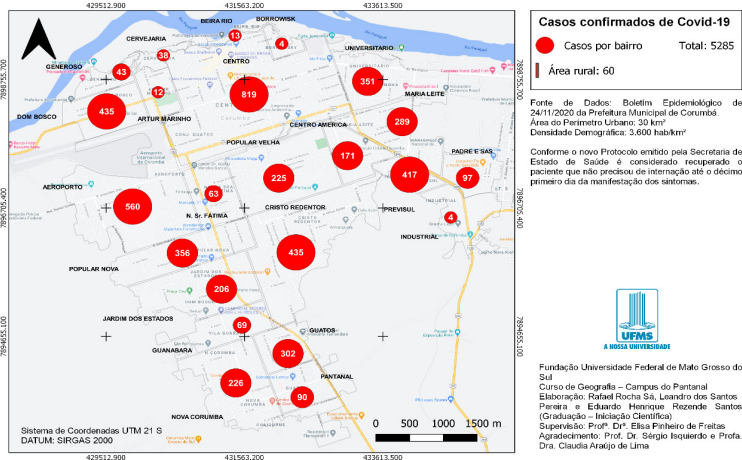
429512.900
431563.200
433613.500

Casos confirmados de Covid-19

Casos por bairro Total: 5285

Área rural: 60

Fonte de Dados: Boletim Epidemiológico de 24/11/2020 da Prefeitura Municipal de Corumbá.
Área do Perímetro Urbano: 30 km²
Densidade Demográfica: 3.600 hab/km²

Conforme o novo Protocolo emitido pela Secretaria de Estado de Saúde é considerado recuperado o paciente que não precisou de internação até o décimo primeiro dia da manifestação dos sintomas.

BEIRA RIO
BORROWSK
13
4
CERVEJARIA
38
CENTRO
UNIVERSITARIO
GENEROSO
43
351
12
819
MARIA LEITE
DOM BOSCO
435
ARTUR MARINHO
289
CENTRO AMERICA
POPULAR VELHA
PADRE E SAS
171
417
225
97
AEROPORTO
63
560
N. Sr. FATIMA
CRISTO REDENTOR
PREVISUL
4
INDUSTRIAL
356
435
POPULAR NOVA
206
JARDIM DOS ESTADOS
69
GUATOS
GUANABARA
302
PANTANAL
226
90
NOVA CORUMBA

7898755.700
7896705.400
7894655.100

Sistema de Coordenadas UTM 21 S
DATUM: SIRGAS 2000

0 500 1000 1500 m

UFMS
A NOSSA UNIVERSIDADE

Fundação Universidade Federal de Mato Grosso do Sul
Curso de Geografia – Campus do Pantanal
Elaboração: Rafael Rocha Sá, Leandro dos Santos Pereira e Eduardo Henrique Rezende Santos (Graduação – Iniciação Científica)
Supervisão: Profª. Drª. Elisa Pinheiro de Freitas
Agradecimento: Prof. Dr. Sérgio Isquierdo e Profa. Dra. Claudia Araújo de Lima